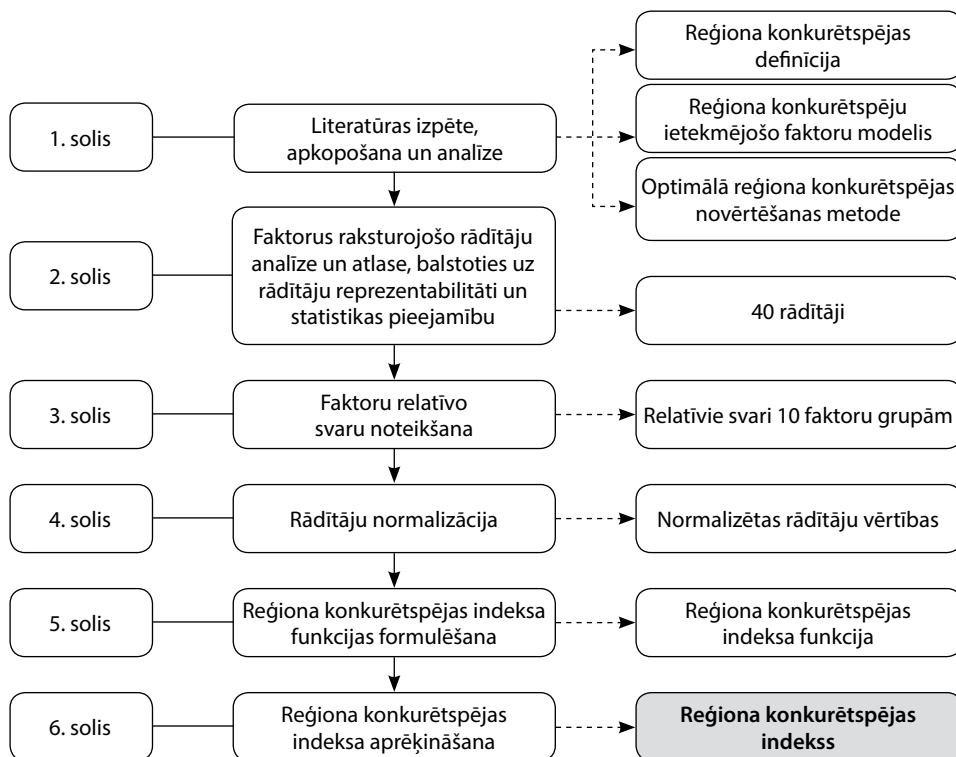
1. solis

Literatūras izpēte, apkopošana un analīze

Reģiona konkurētspējas definīcija

Reģiona konkurētspēju ietekmējošo faktoru modelis

Optimālā reģiona konkurētspējas novērtēšanas metode

2. solis

Faktorus raksturojošo rādītāju analīze un atlase, balstoties uz rādītāju reprezentabilitāti un statistikas pieejamību

40 rādītāji

3. solis

Faktoru relatīvo svaru noteikšana

Relatīvie svari 10 faktoru grupām

4. solis

Rādītāju normalizācija

Normalizētas rādītāju vērtības

5. solis

Reģiona konkurētspējas indeksa funkcijas formulēšana

Reģiona konkurētspējas indeksa funkcija

6. solis

Reģiona konkurētspējas indeksa aprēķināšana

**Reģiona konkurētspējas indekss**